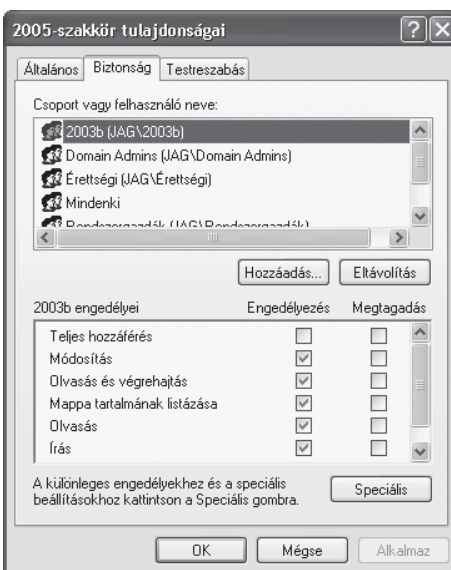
2005-szakkör tulajdonságai

Általános | Biztonság | Testreszabás

Csoport vagy felhasználó neve:

2003b (JAG\2003b)
Domain Admins (JAG\Domain Admins)
Érettségi (JAG\Érettségi)
Mindenki
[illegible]

Hozzáadás... | Eltávolítás

| 2003b engedélyei | Engedélyezés | Megtagadás |
|---|---|---|
| Teljes hozzáférés | ☐ | ☐ |
| Módosítás | ☑ | ☐ |
| Olvasás és végrehajtás | ☑ | ☐ |
| Mappa tartalmának listázása | ☑ | ☐ |
| Olvasás | ☑ | ☐ |
| Írás | ☑ | ☐ |

A különleges engedélyekhez és a speciális beállításokhoz kattintson a Speciális gombra.

Speciális

OK | Mégse | Alkalmaz